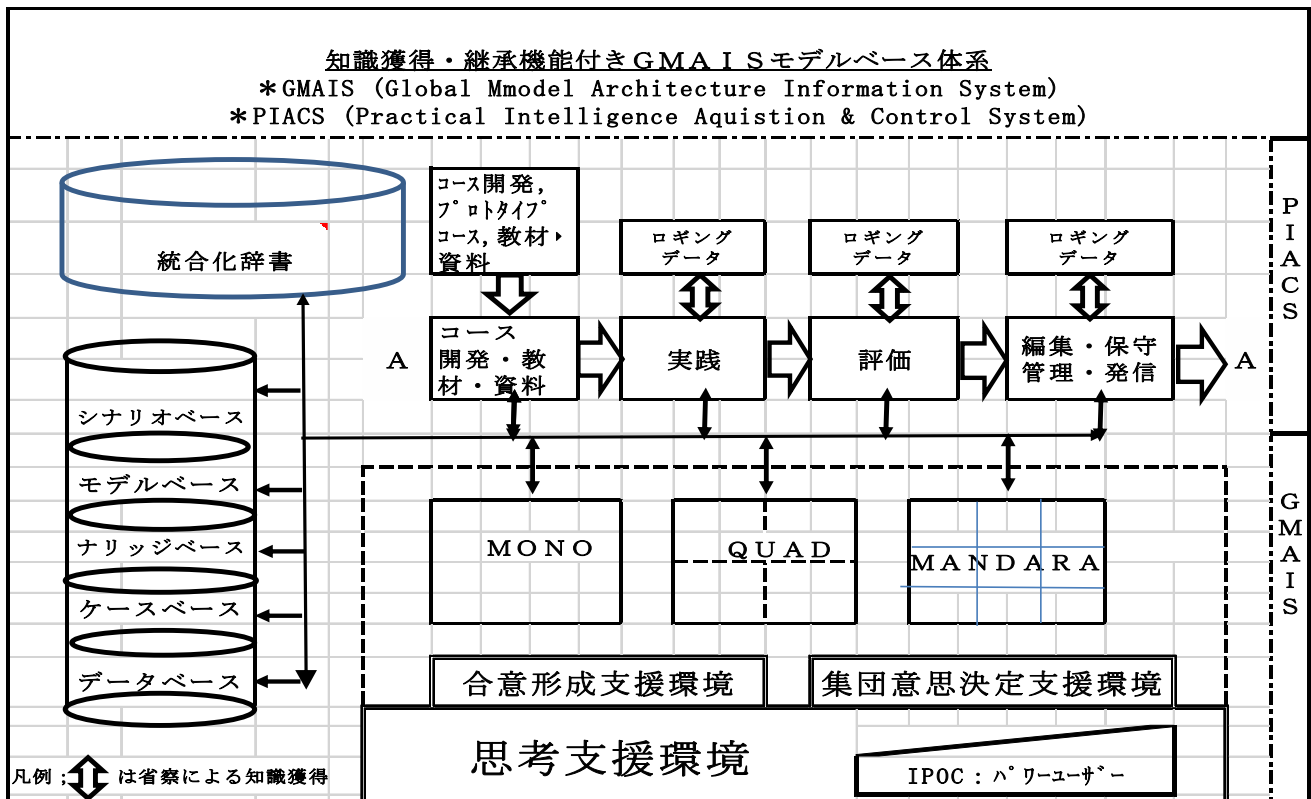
知識獲得・継承機能付きＧＭＡＩＳモデルベース体系
＊GMAIS（Global Mmodel Architecture Information System）
＊PIACS（Practical Intelligence Aquistion & Control System）

統合化辞書

シナリオベース
モデルベース
ナリッジベース
ケースベース
データベース

コース開発，プロトタイプコース，教材・資料

ロギングデータ
ロギングデータ
ロギングデータ

A
コース開発・教材・資料
実践
評価
編集・保守管理・発信
A

PIACS

MONO
QUAD
MANDARA

GMAIS

合意形成支援環境
集団意思決定支援環境

思考支援環境
IPOC：パワーユーザー

凡例；　は省察による知識獲得